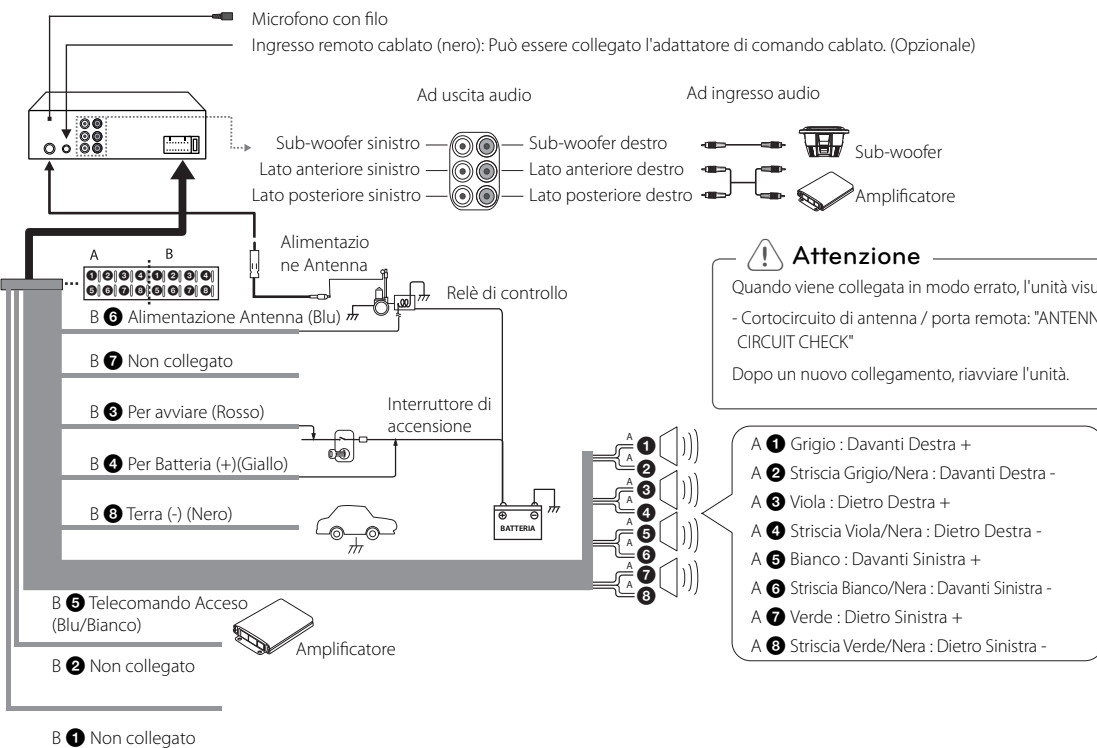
Microfono con filo

Ingresso remoto cablato (nero): Può essere collegato l'adattatore di comando cablato. (Opzionale)

Ad uscita audio

Ad ingresso audio

Sub-woofer sinistro

Sub-woofer destro

Sub-woofer

Lato anteriore sinistro

Lato anteriore destro

Lato posteriore sinistro

Lato posteriore destro

Amplificatore

Alimentazione Antenna

A B

1 2 3 4 1 2 3 4
5 6 7 8 5 6 7 8

Relè di controllo

Attenzione

Quando viene collegata in modo errato, l'unità visu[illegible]

- Cortocircuito di antenna / porta remota: "ANTENN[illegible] CIRCUIT CHECK"

Dopo un nuovo collegamento, riavviare l'unità.

B 6 Alimentazione Antenna (Blu)

B 7 Non collegato

B 3 Per avviare (Rosso)

Interruttore di accensione

B 4 Per Batteria (+)(Giallo)

B 8 Terra (-) (Nero)

BATTERIA

A 1 Grigio : Davanti Destra +

A 2 Striscia Grigio/Nera : Davanti Destra -

A 3 Viola : Dietro Destra +

A 4 Striscia Viola/Nera : Dietro Destra -

A 5 Bianco : Davanti Sinistra +

A 6 Striscia Bianco/Nera : Davanti Sinistra -

A 7 Verde : Dietro Sinistra +

A 8 Striscia Verde/Nera : Dietro Sinistra -

B 5 Telecomando Acceso (Blu/Bianco)

Amplificatore

B 2 Non collegato

B 1 Non collegato